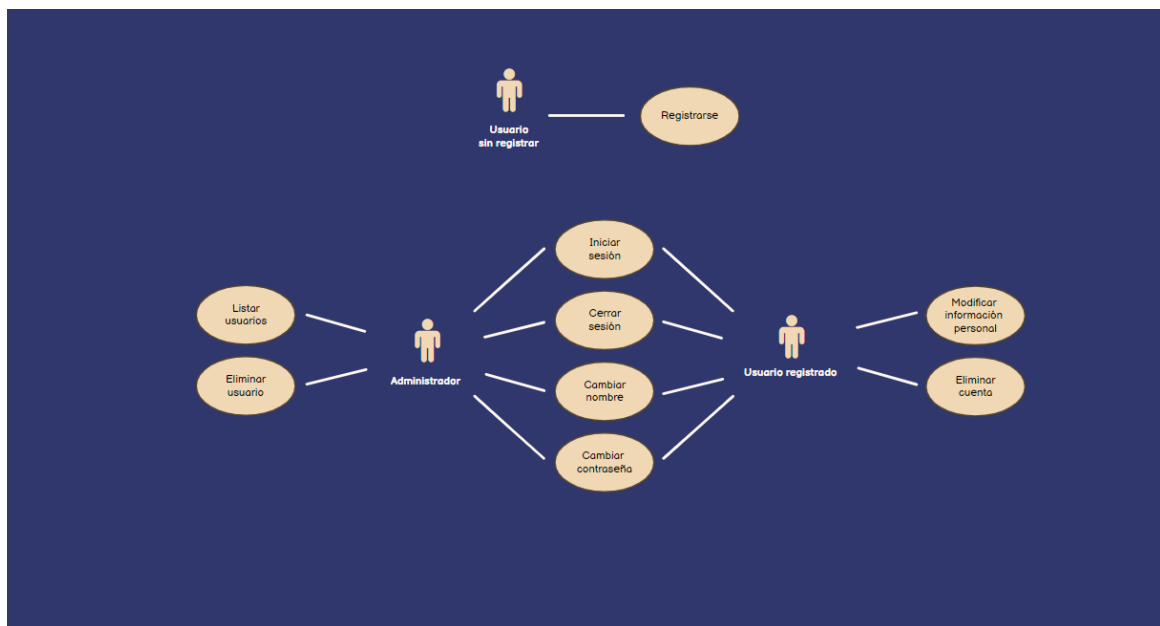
Usuario sin registrar

Registrarse

Listar usuarios

Eliminar usuario

Administrador

Iniciar sesión

Cerrar sesión

Cambiar nombre

Cambiar contraseña

Usuario registrado

Modificar información personal

Eliminar cuenta